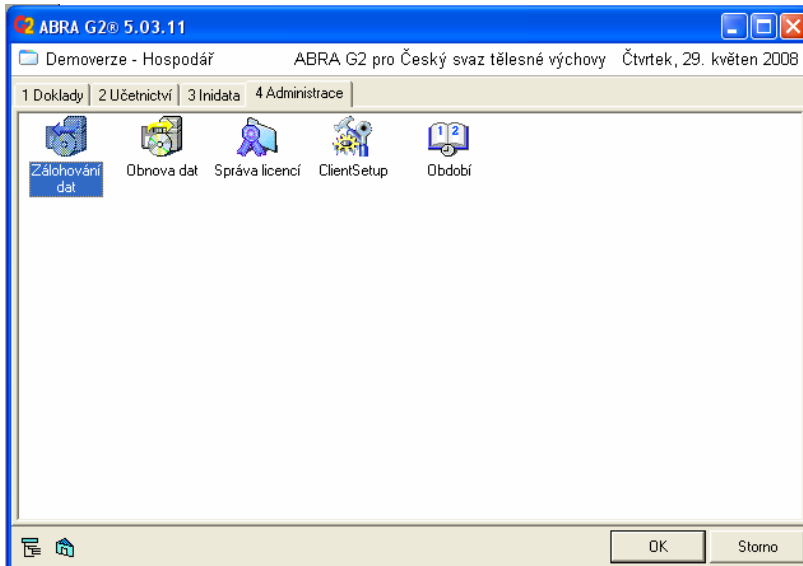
ABRA G2® 5.03.11

Demoverze - Hospodář

ABRA G2 pro Český svaz tělesné výchovy Čtvrtek, 29. květen 2008

1 Doklady | 2 Účetnictví | 3 Inidata | 4 Administrace

Zálohování dat

Obnova dat

Správa licencí

ClientSetup

Období

OK

Storno